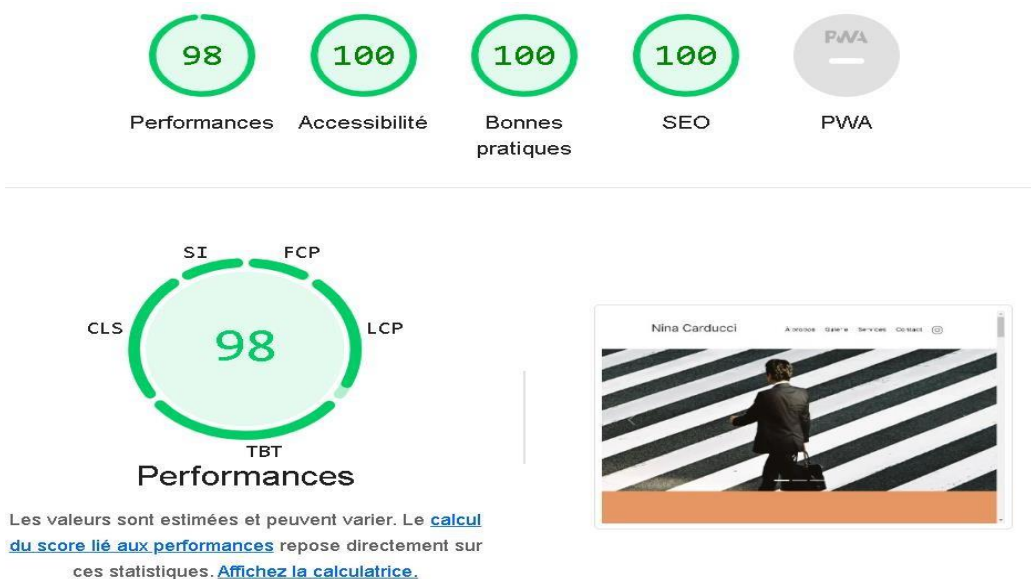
98
Performances

100
Accessibilité

100
Bonnes pratiques

100
SEO

PWA
PWA

SI
FCP
CLS
98
LCP
TBT
Performances

Les valeurs sont estimées et peuvent varier. Le calcul du score lié aux performances repose directement sur ces statistiques. Affichez la calculatrice.

Nina Carducci
À propos Galerie Services Contact